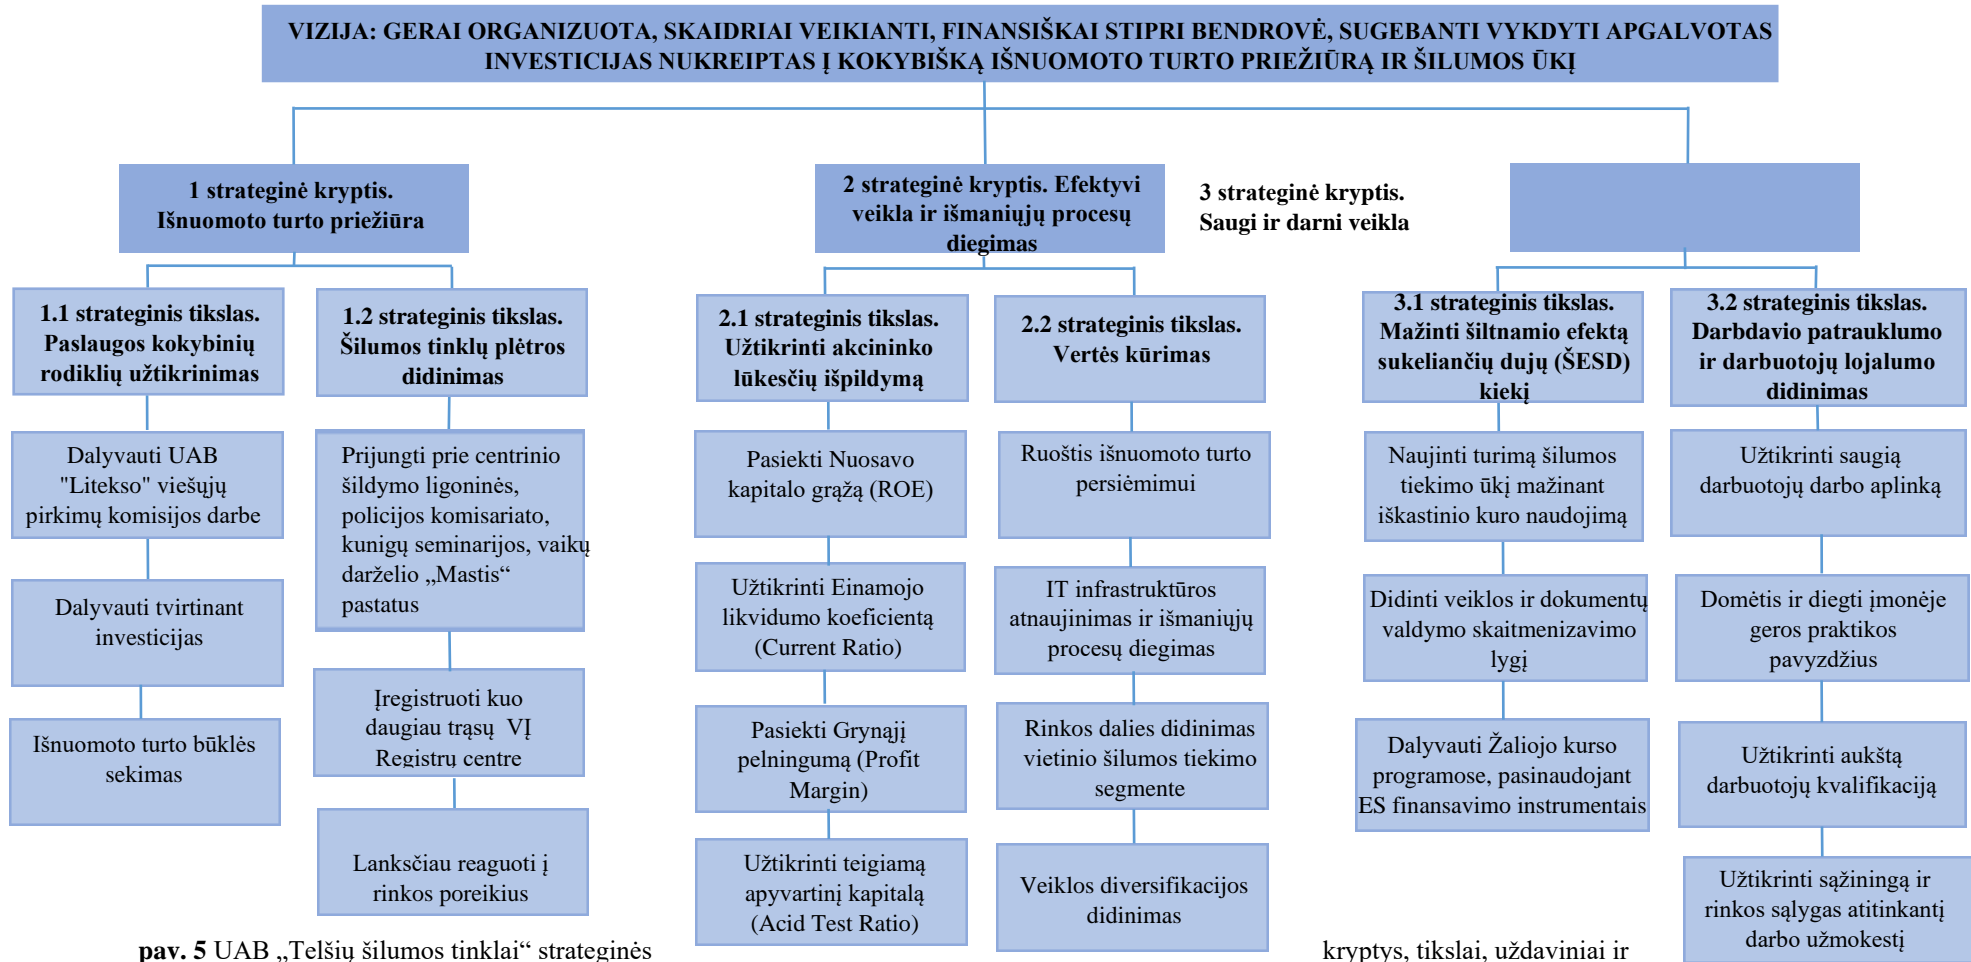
VIZIJA: GERAI ORGANIZUOTA, SKAIDRIAI VEIKIANTI, FINANSIŠKAI STIPRI BENDROVĖ, SUGEBANTI VYKDYTI APGALVOTAS INVESTICIJAS NUKREIPTAS Į KOKYBIŠKĄ IŠNUOMOTO TURTO PRIEŽIŪRĄ IR ŠILUMOS ŪKĮ

1 strateginė kryptis. Išnuomoto turto priežiūra

2 strateginė kryptis. Efektyvi veikla ir išmaniųjų procesų diegimas

3 strateginė kryptis. Saugi ir darni veikla

1.1 strateginis tikslas. Paslaugos kokybinių rodiklių užtikrinimas

1.2 strateginis tikslas. Šilumos tinklų plėtros didinimas

2.1 strateginis tikslas. Užtikrinti akcininko lūkesčių išpildymą

2.2 strateginis tikslas. Vertės kūrimas

3.1 strateginis tikslas. Mažinti šiltnamio efektą sukeliančių dujų (ŠESD) kiekį

3.2 strateginis tikslas. Darbdavio patrauklumo ir darbuotojų lojalumo didinimas

Dalyvauti UAB "Litekso" viešųjų pirkimų komisijos darbe

Dalyvauti tvirtinant investicijas

Išnuomoto turto būklės sekimas

Prijungti prie centrinio šildymo ligoninės, policijos komisariato, kunigų seminarijos, vaikų darželio „Mastis“ pastatus

Įregistruoti kuo daugiau trąsų VĮ Registrų centre

Lanksčiau reaguoti į rinkos poreikius

Pasiekti Nuosavo kapitalo grąžą (ROE)

Užtikrinti Einamojo likvidumo koeficientą (Current Ratio)

Pasiekti Grynąjį pelningumą (Profit Margin)

Užtikrinti teigiamą apyvartinį kapitalą (Acid Test Ratio)

Ruoštis išnuomoto turto persiėmimui

IT infrastruktūros atnaujinimas ir išmaniųjų procesų diegimas

Rinkos dalies didinimas vietinio šilumos tiekimo segmente

Veiklos diversifikacijos didinimas

Naujinti turimą šilumos tiekimo ūkį mažinant iškastinio kuro naudojimą

Didinti veiklos ir dokumentų valdymo skaitmenizavimo lygį

Dalyvauti Žaliojo kurso programose, pasinaudojant ES finansavimo instrumentais

Užtikrinti saugią darbuotojų darbo aplinką

Domėtis ir diegti įmonėje geros praktikos pavyzdžius

Užtikrinti aukštą darbuotojų kvalifikaciją

Užtikrinti sąžiningą ir rinkos sąlygas atitinkantį darbo užmokestį

pav. 5 UAB „Telšių šilumos tinklai“ strateginės kryptys, tikslai, uždaviniai ir